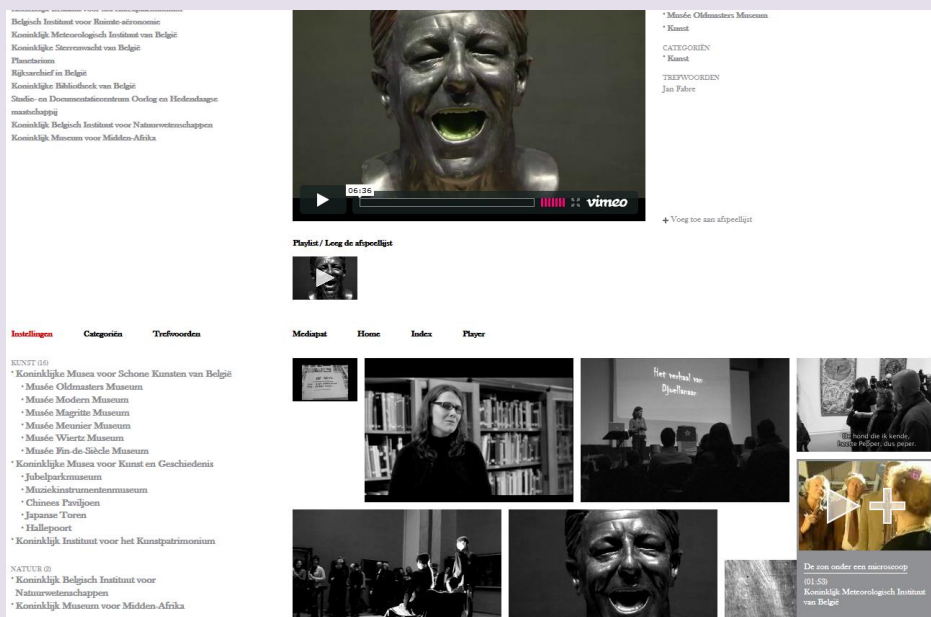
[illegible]
Belgisch Instituut voor Ruimte-aëronomie
Koninklijk Meteorologisch Instituut van België
Koninklijke Sterrenwacht van België
Planetarium
Rijksarchief in België
Koninklijke Bibliotheek van België
Studie- en Documentatiecentrum Oorlog en Hedendaagse maatschappij
Koninklijk Belgisch Instituut voor Natuurwetenschappen
Koninklijk Museum voor Midden-Afrika

06:36

vimeo

* Musée Oldmasters Museum
* Kunst

CATEGORIËN
* Kunst

TREFWOORDEN
Jan Fabre

+ Voeg toe aan afspeellijst

Playlist / Leeg de afspeellijst

Instellingen Categoriën Trefwoorden

Mediapat Home Index Player

KUNST (16)
* Koninklijke Musea voor Schone Kunsten van België
* Musée Oldmasters Museum
* Musée Modern Museum
* Musée Magritte Museum
* Musée Meunier Museum
* Musée Wiertz Museum
* Musée Fin-de-Siècle Museum
* Koninklijke Musea voor Kunst en Geschiedenis
* Jubelparkmuseum
* Muziekinstrumentenmuseum
* Chinees Paviljoen
* Japanse Toren
* Hallepoort
* Koninklijk Instituut voor het Kunstpatrimonium

NATUUR (2)
* Koninklijk Belgisch Instituut voor Natuurwetenschappen
* Koninklijk Museum voor Midden-Afrika

Het verhaal van Djoellaraar

De hond die ik kende, heette Pepper, dus peper.

De zon onder een microscoop
(01:53)
Koninklijk Meteorologisch Instituut van België